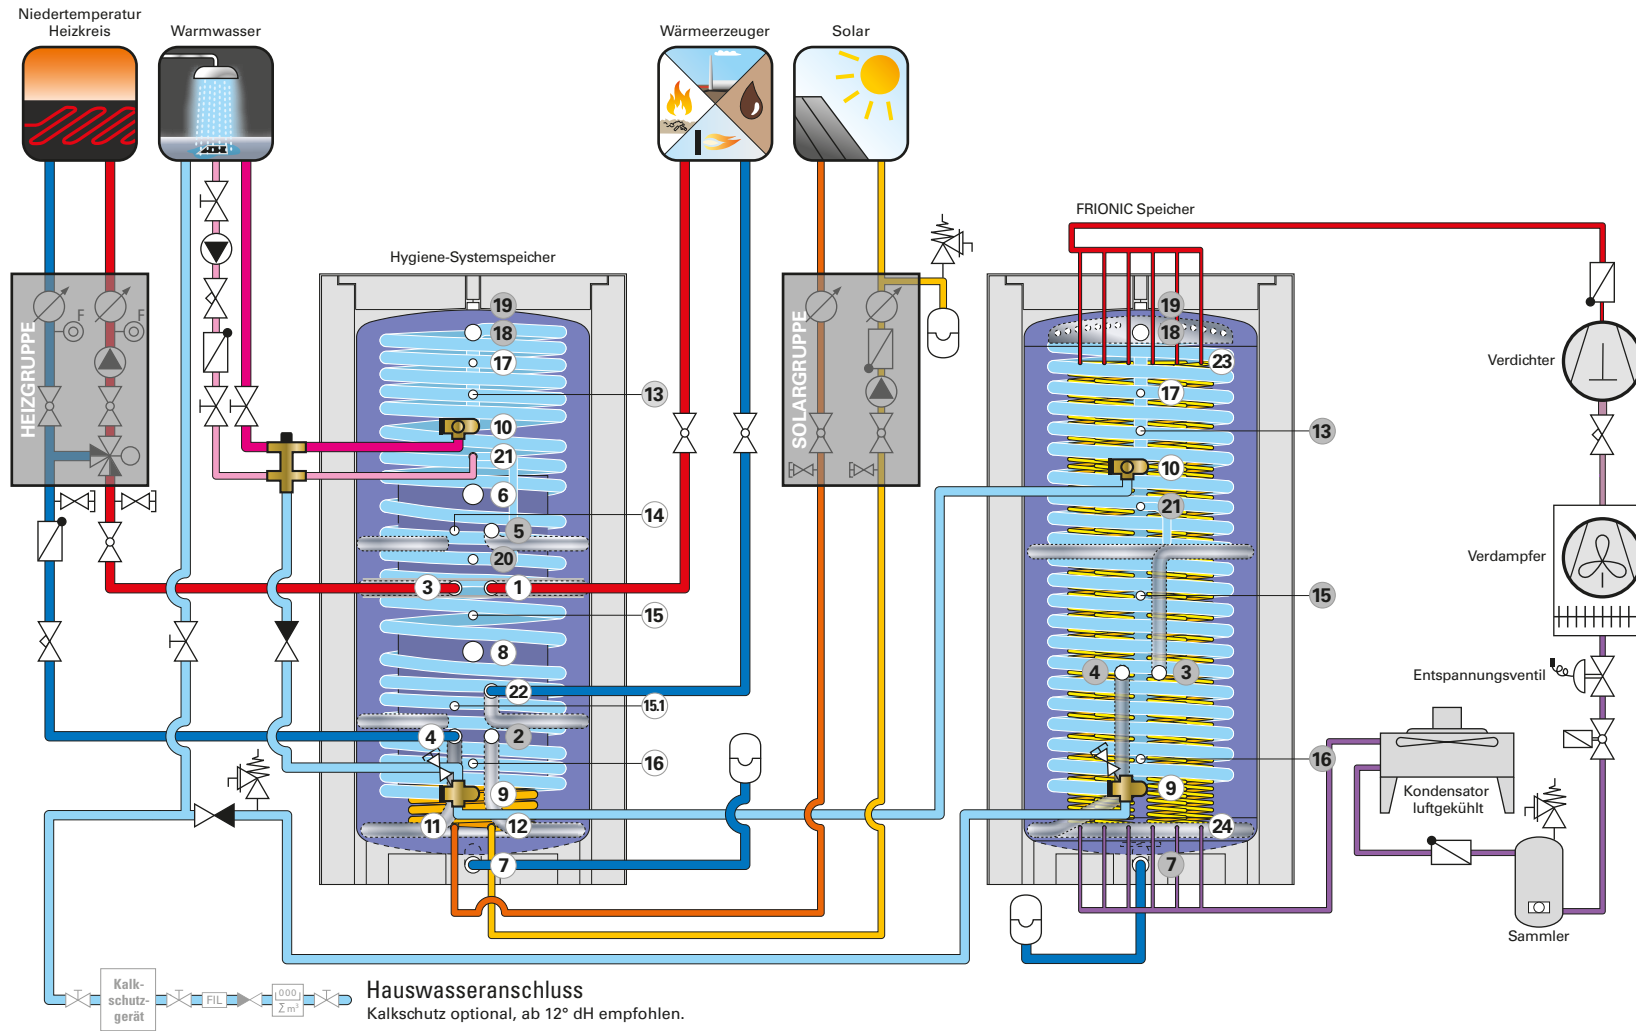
Niedertemperatur Heizkreis

Warmwasser

Wärmeerzeuger

Solar

FRIONIC Speicher

Hygiene-Systemspeicher

HEIZGRUPPE

F

F

SOLARGRUPPE

19
18
17
13
10
21
6
5
14
20
3
1
15
8
22
15.1
4
2
16
9
11
12
7

19
18
23
17
13
10
21
15
4
3
16
9
24
7

Verdichter

Verdampfer

Entspannungsventil

Kondensator luftgekühlt

Sammler

Kalk-schutz-gerät

FIL

Hauswasseranschluss

Kalkschutz optional, ab 12° dH empfohlen.